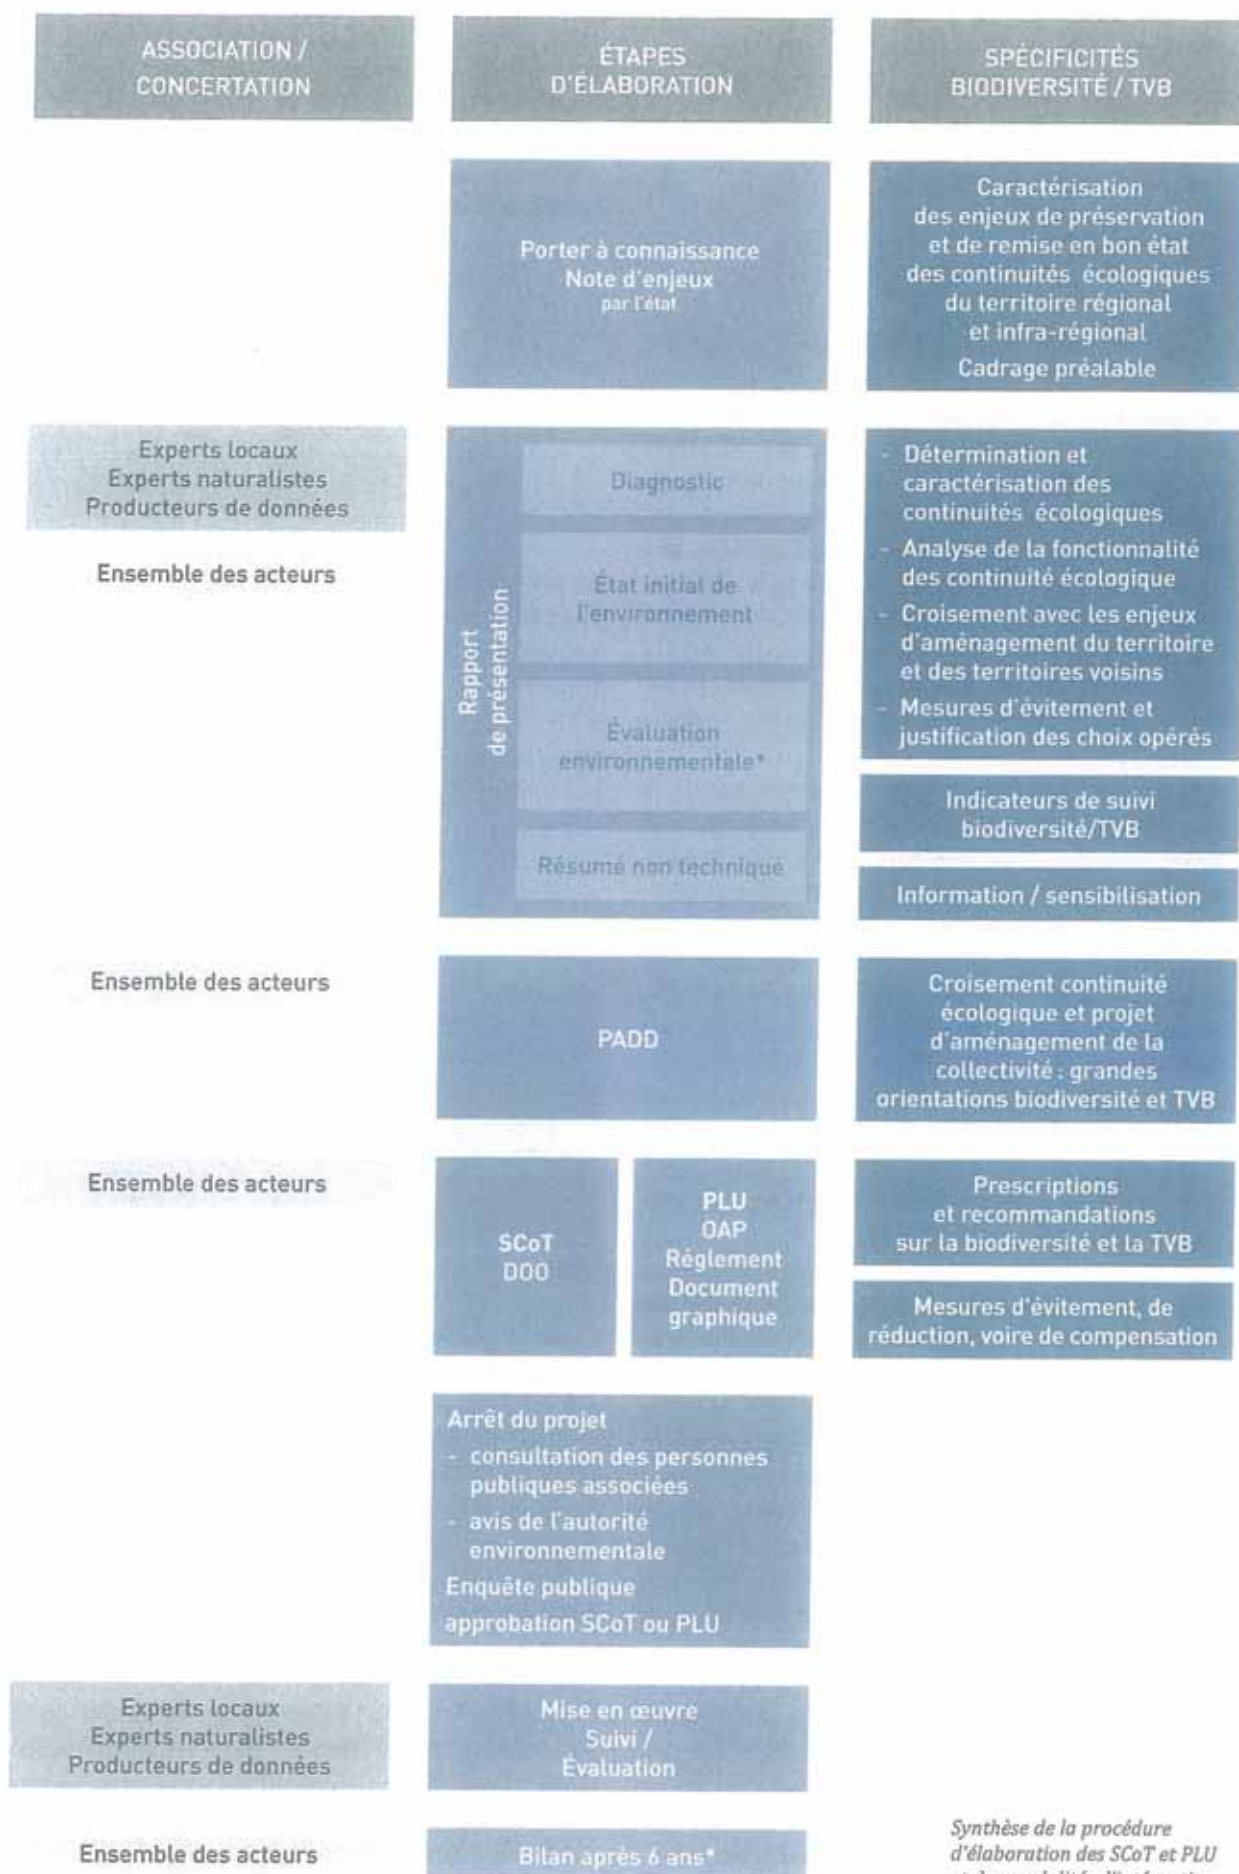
ASSOCIATION / CONCERTATION

ÉTAPES D'ÉLABORATION

SPÉCIFICITÉS BIODIVERSITÉ / TVB

Porter à connaissance
Note d'enjeux
par l'état

Caractérisation des enjeux de préservation et de remise en bon état des continuités écologiques du territoire régional et infra-régional
Cadrage préalable

Experts locaux
Experts naturalistes
Producteurs de données

Ensemble des acteurs

Rapport de présentation

Diagnostic

État initial de l'environnement

Évaluation environnementale*

Résumé non technique

- Détermination et caractérisation des continuités écologiques
- Analyse de la fonctionnalité des continuité écologique
- Croisement avec les enjeux d'aménagement du territoire et des territoires voisins
- Mesures d'évitement et justification des choix opérés

Indicateurs de suivi biodiversité/TVB

Information / sensibilisation

Ensemble des acteurs

PADD

Croisement continuité écologique et projet d'aménagement de la collectivité : grandes orientations biodiversité et TVB

Ensemble des acteurs

SCoT
DOO

PLU
OAP
Règlement
Document graphique

Prescriptions et recommandations sur la biodiversité et la TVB

Mesures d'évitement, de réduction, voire de compensation

Arrêt du projet
- consultation des personnes publiques associées
- avis de l'autorité environnementale
Enquête publique
approbation SCoT ou PLU

Experts locaux
Experts naturalistes
Producteurs de données

Mise en œuvre
Suivi /
Évaluation

Ensemble des acteurs

Bilan après 6 ans*

Synthèse de la procédure d'élaboration des SCoT et PLU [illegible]